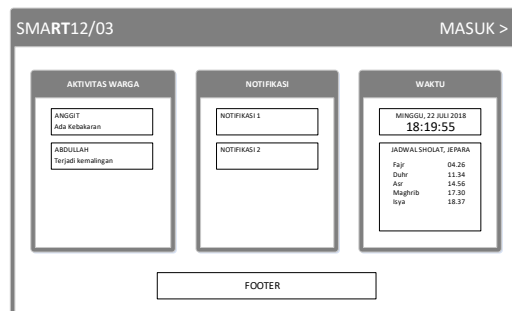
SMART12/03

MASUK >

AKTIVITAS WARGA

ANGGIT
Ada Kebakaran

ABDULLAH
Terjadi kemalingan

NOTIFIKASI

NOTIFIKASI 1

NOTIFIKASI 2

WAKTU

MINGGU, 22 JULI 2018
18:19:55

JADWAL SHOLAT, JEPARA

| | |
|---|---|
| Fajr | 04.26 |
| Duhr | 11.34 |
| Asr | 14.56 |
| Maghrib | 17.30 |
| Isya | 18.37 |

FOOTER